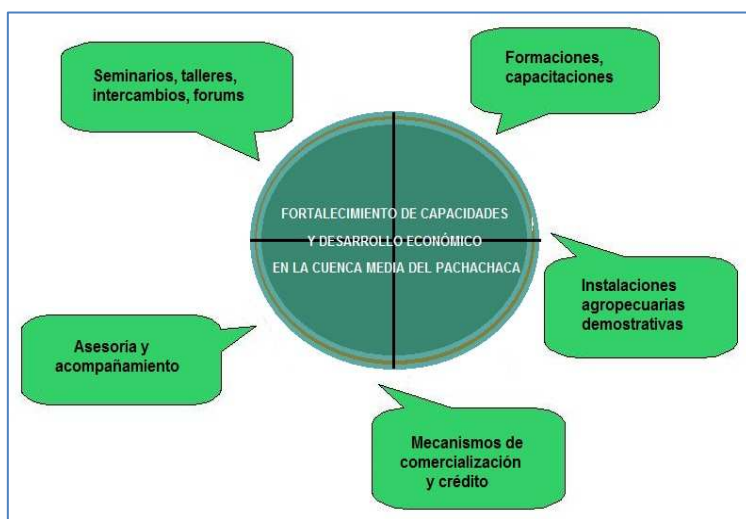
Seminarios, talleres, intercambios, forums

Formaciones, capacitaciones

FORTALECIMIENTO DE CAPACIDADES Y DESARROLLO ECONÓMICO EN LA CUENCA MEDIA DEL PACHACHACA

Instalaciones agropecuarias demostrativas

Asesoria y acompañamiento

Mecanismos de comercialización y crédito